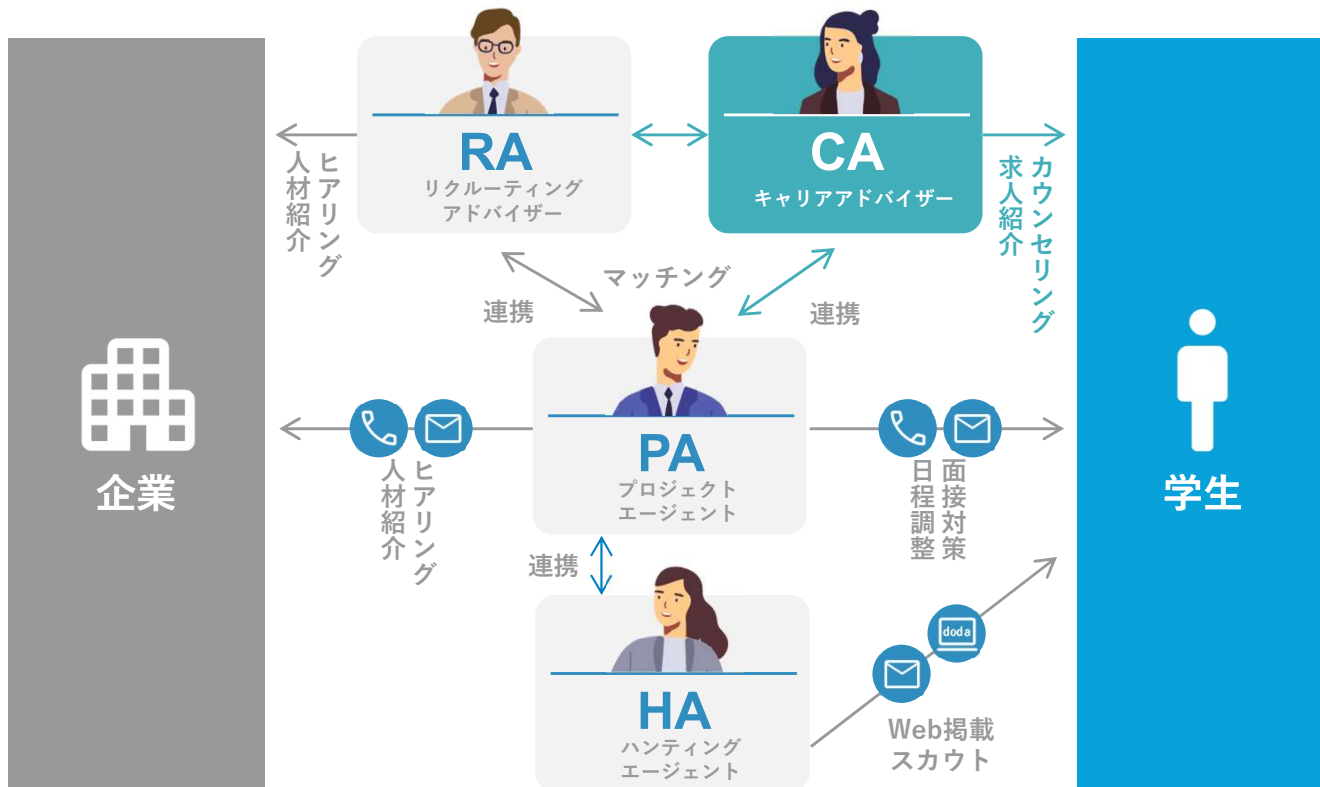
企業

RA
リクルーティング
アドバイザー

CA
キャリアアドバイザー

学生

ヒアリング
人材紹介

カウンセリング
求人紹介

マッチング

連携

連携

PA
プロジェクト
エージェント

ヒアリング
人材紹介

面接対策
日程調整

連携

HA
ハンティング
エージェント

doda

Web掲載
スカウト